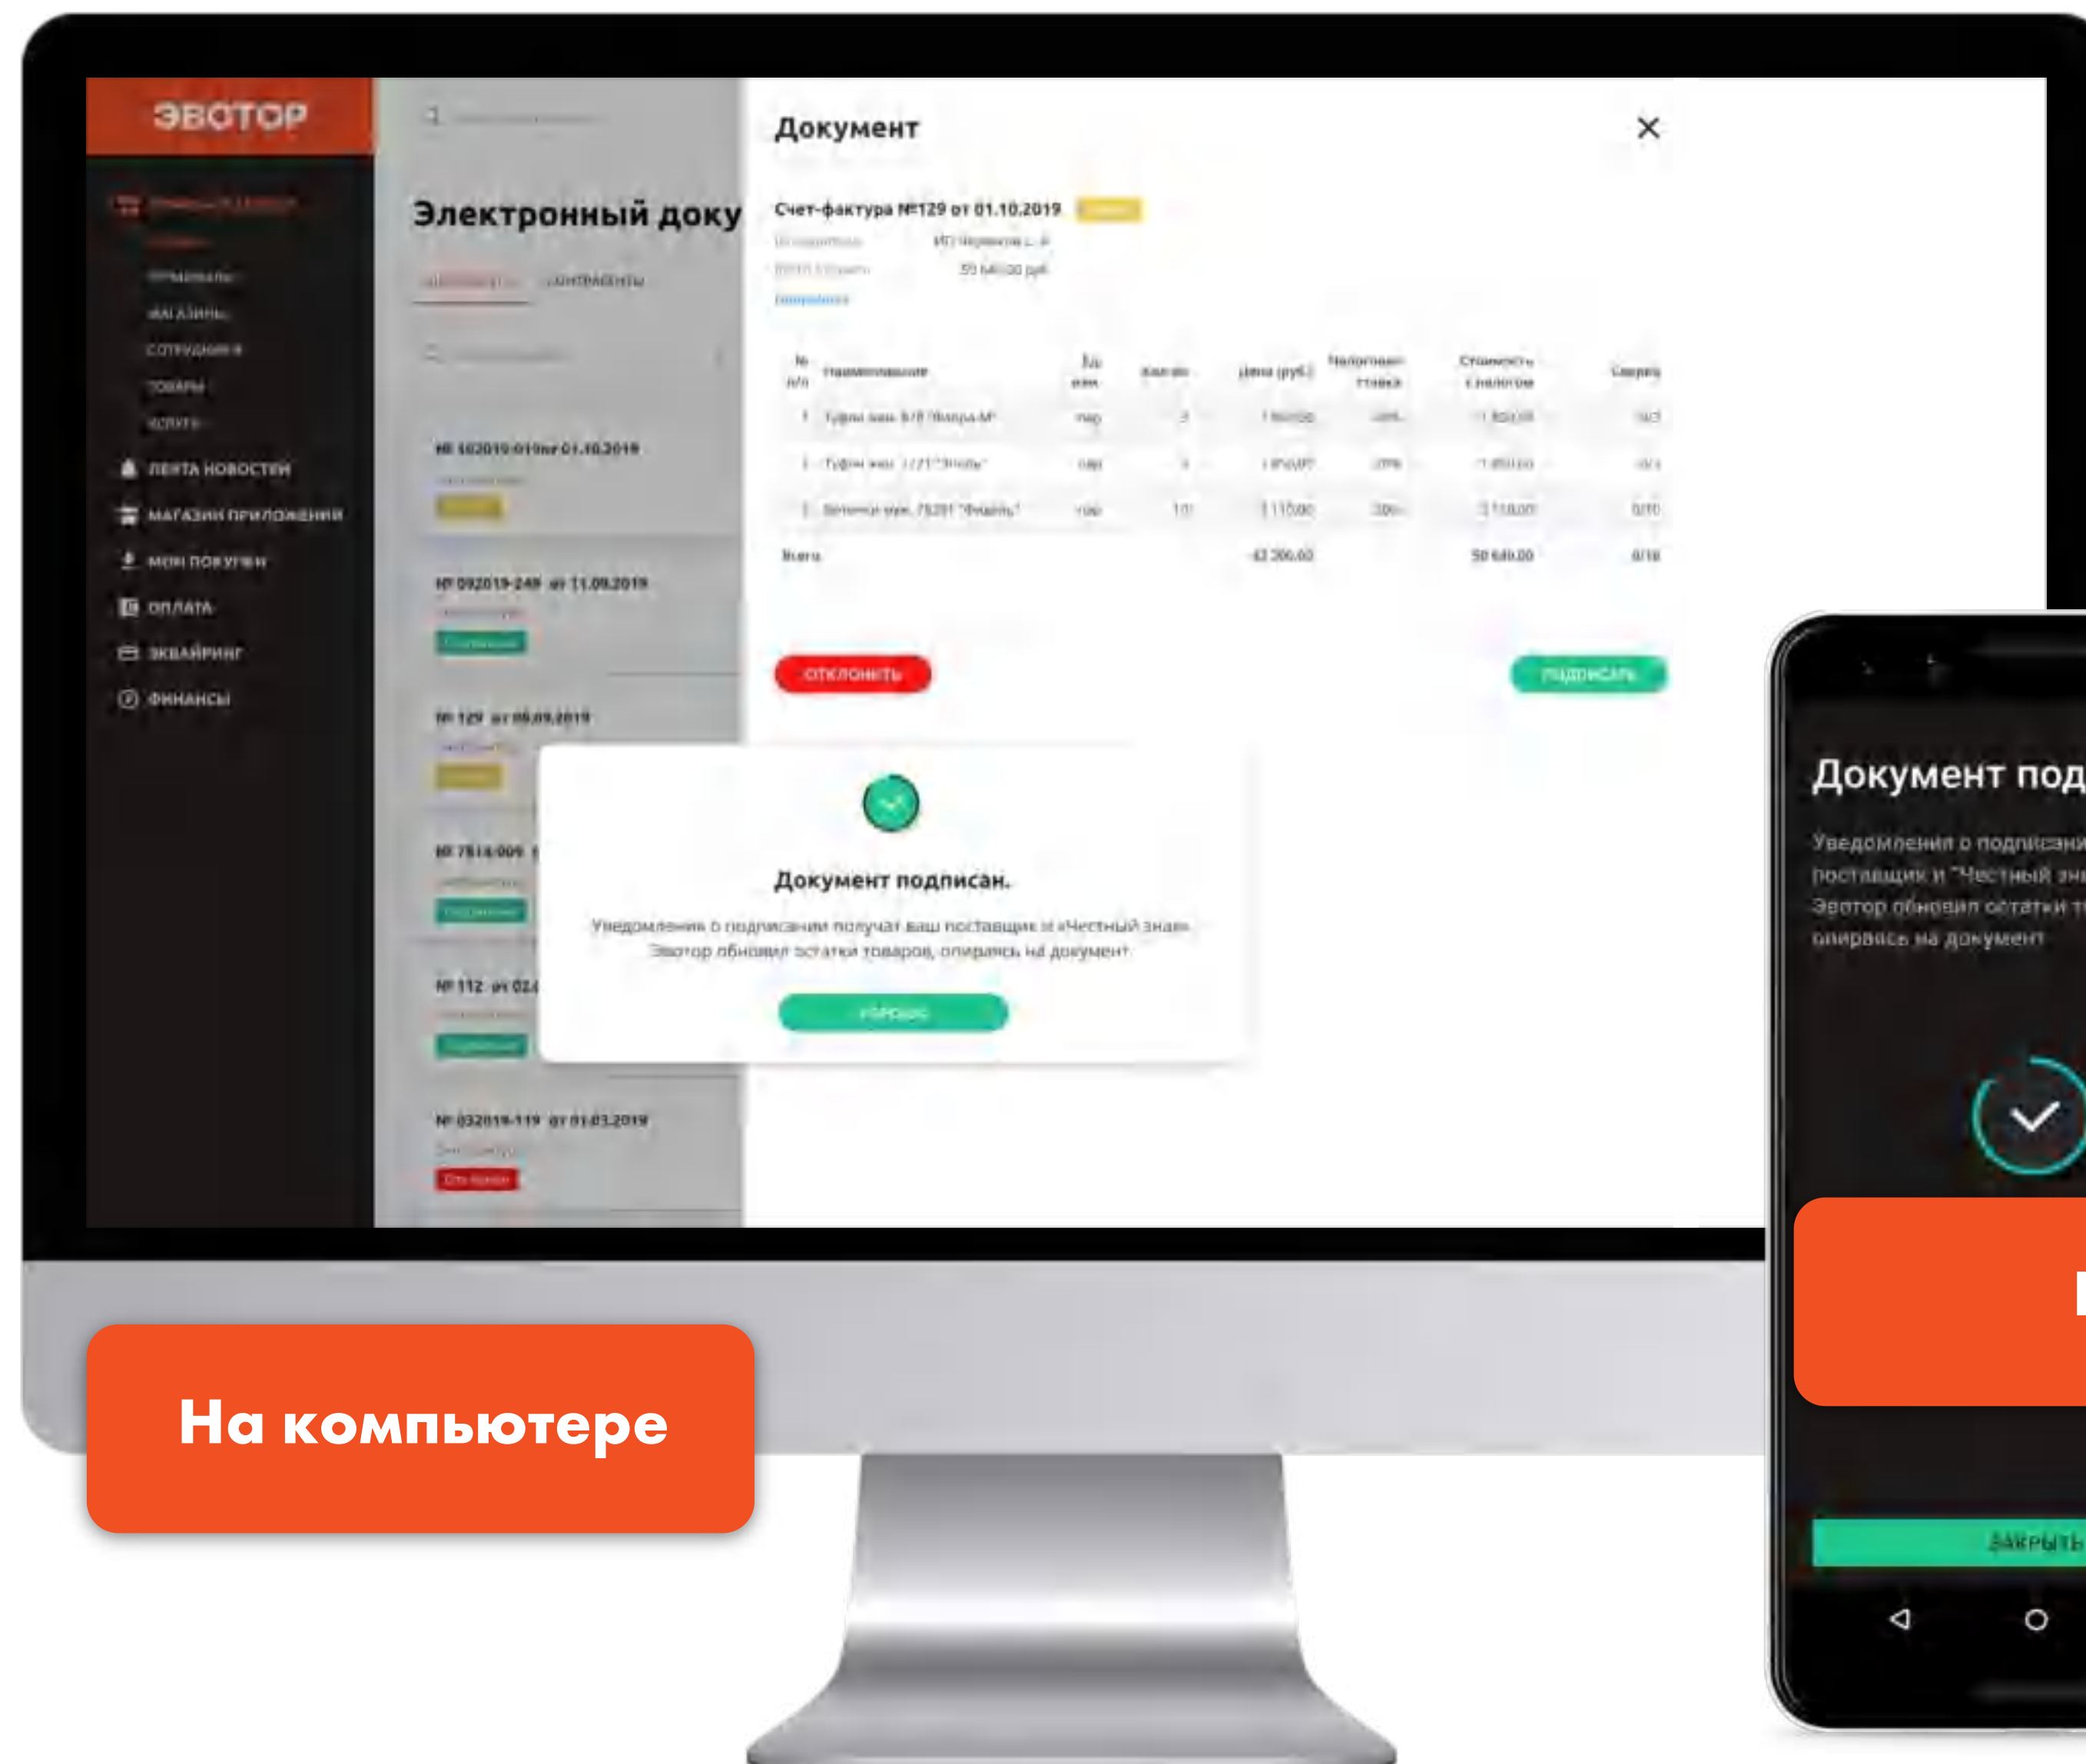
ЭВОТОР

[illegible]
ПРИНЦИПЫ
МАГАЗИНЫ
СОТРУДНИКИ
ТОВАРЫ
УСЛУГИ
ЛЕНТА НОВОСТЕЙ
МАГАЗИН ПРИЛОЖЕНИЙ
МОИ ПОКУПКИ
ОПЛАТА
ЭКВАЙРИНГ
ФИНАНСЫ

Электронный доку

КОНТРАГЕНТЫ

№ 102019-019 от 01.10.2019
№ 092019-249 от 11.09.2019
№ 129 от 09.09.2019
№ 7814-009
№ 112 от 02
№ 032019-119 от 01.03.2019

Документ

Счет-фактура №129 от 01.10.2019

ИП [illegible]
59 640,00 руб.

| № п/п | Наименование | Ед. изм. | Кол-во | Цена (руб.) | Налоговая ставка | Стоимость с налогом | Сверка |
|---|---|---|---|---|---|---|---|
| 1 | Туфли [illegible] | пар | 3 | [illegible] | 20% | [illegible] | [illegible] |
| 2 | Туфли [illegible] | пар | 3 | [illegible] | 20% | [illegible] | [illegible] |
| 3 | Ботинки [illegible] | пар | 10 | 3 110,00 | 20% | 3 110,00 | 0/10 |
| Итого | | | | 42 200,00 | | 59 640,00 | 0/16 |

ОТКЛОНИТЬ
ПОДПИСАТЬ

Документ подписан.
Уведомления о подписании получат ваш поставщик и «Честный знак». Эвотор обновит остатки товаров, опираясь на документ.
ХОРОШО

На компьютере

Документ под
Уведомления о подписании поставщик и "Честный зн Эвотор обновил остатки т опираясь на документ

ЗАКРЫТЬ